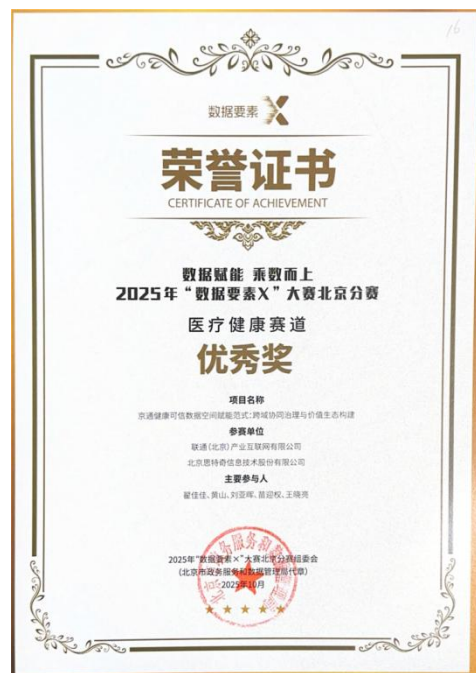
16

数据要素X

荣誉证书
CERTIFICATE OF ACHIEVEMENT

数据赋能 乘数而上
2025年“数据要素X”大赛北京分赛

医疗健康赛道

优秀奖

项目名称
京通健康可信数据空间赋能范式：跨域协同治理与价值生态构建

参赛单位
联通（北京）产业互联网有限公司
北京思特奇信息技术股份有限公司

主要参与人
翟佳佳、黄山、刘亚晖、苗迎权、王晓亮

2025年“数据要素×”大赛北京分赛组委会
（北京市政务服务和数据管理局代章）
2025年10月